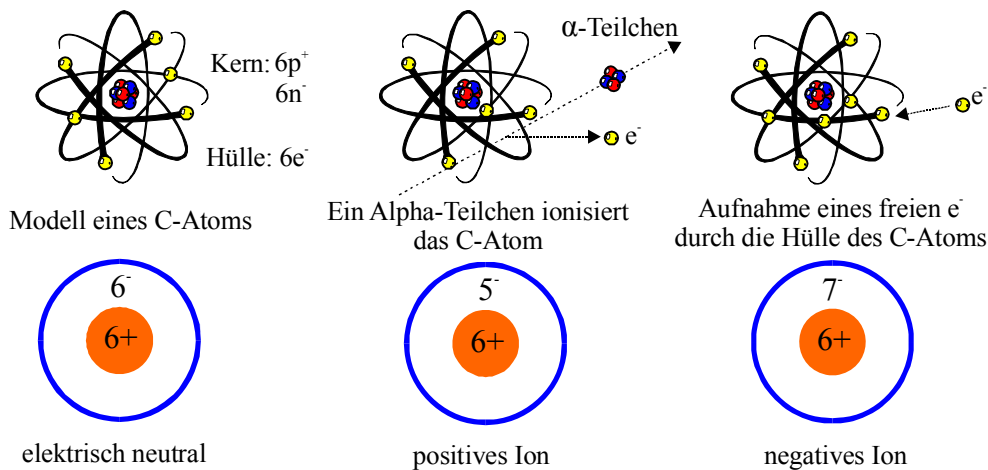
Kern: $6p^+$
$6n^-$

Hülle: $6e^-$

Modell eines C-Atoms

α-Teilchen

$e^-$

Ein Alpha-Teilchen ionisiert das C-Atom

$e^-$

Aufnahme eines freien $e^-$ durch die Hülle des C-Atoms

$6^-$

6+

elektrisch neutral

$5^-$

6+

positives Ion

$7^-$

6+

negatives Ion